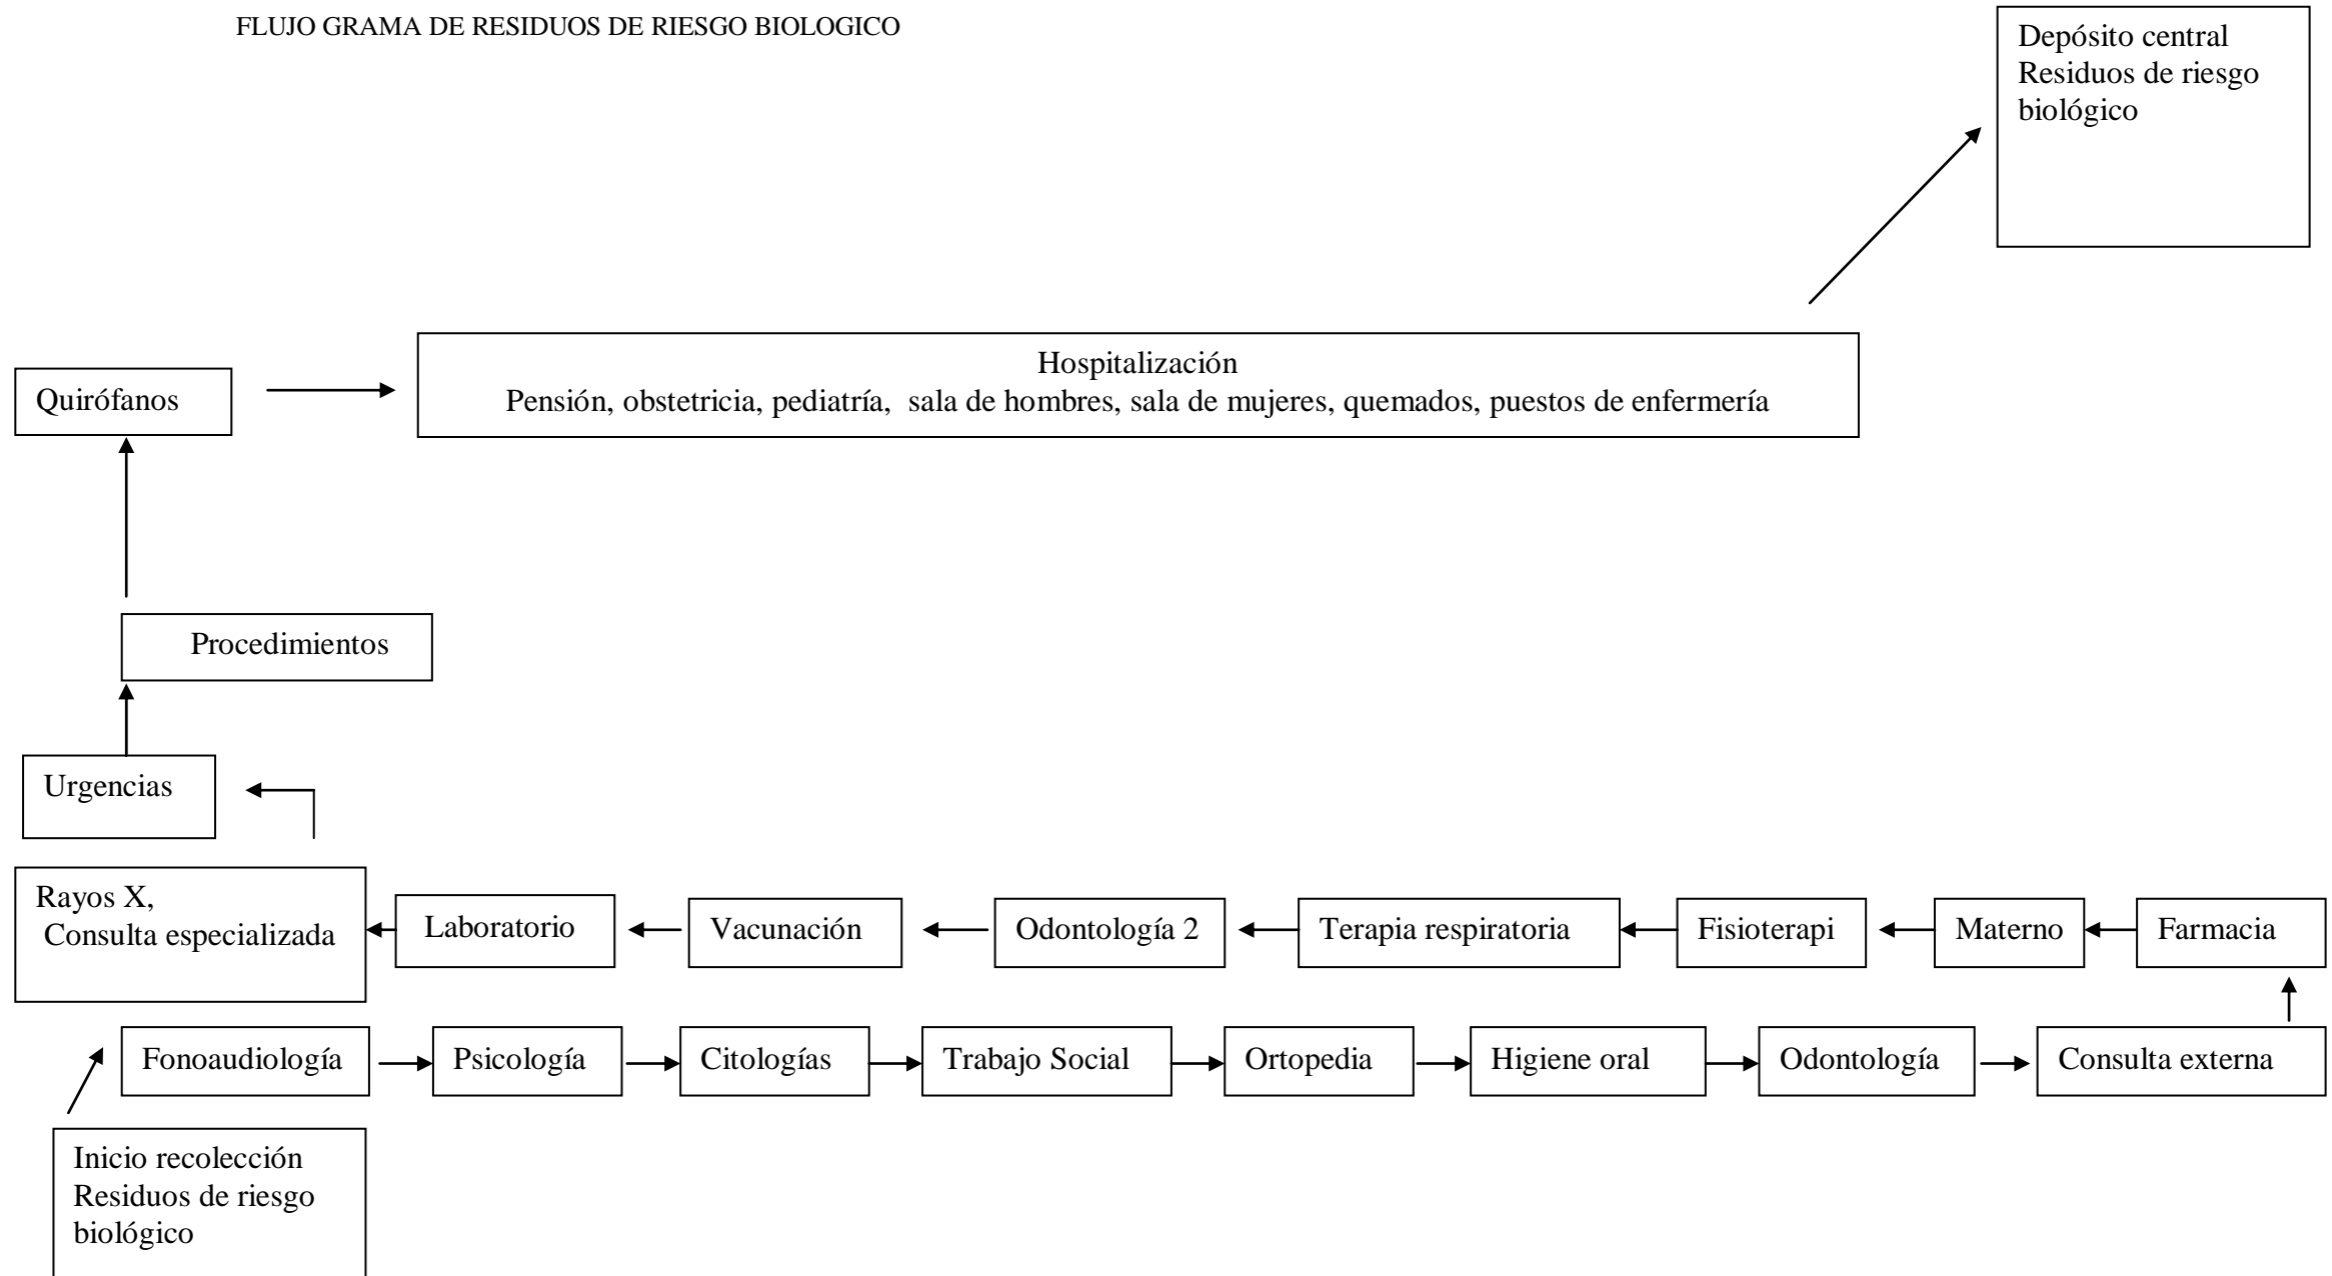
FLUJO GRAMA DE RESIDUOS DE RIESGO BIOLOGICO

Depósito central
Residuos de riesgo biológico

Quirófanos

Hospitalización
Pensión, obstetricia, pediatría, sala de hombres, sala de mujeres, quemados, puestos de enfermería

Procedimientos

Urgencias

Rayos X,
Consulta especializada

Laboratorio

Vacunación

Odontología 2

Terapia respiratoria

Fisioterapi

Materno

Farmacia

Fonoaudiología

Psicología

Citologías

Trabajo Social

Ortopedia

Higiene oral

Odontología

Consulta externa

Inicio recolección
Residuos de riesgo biológico